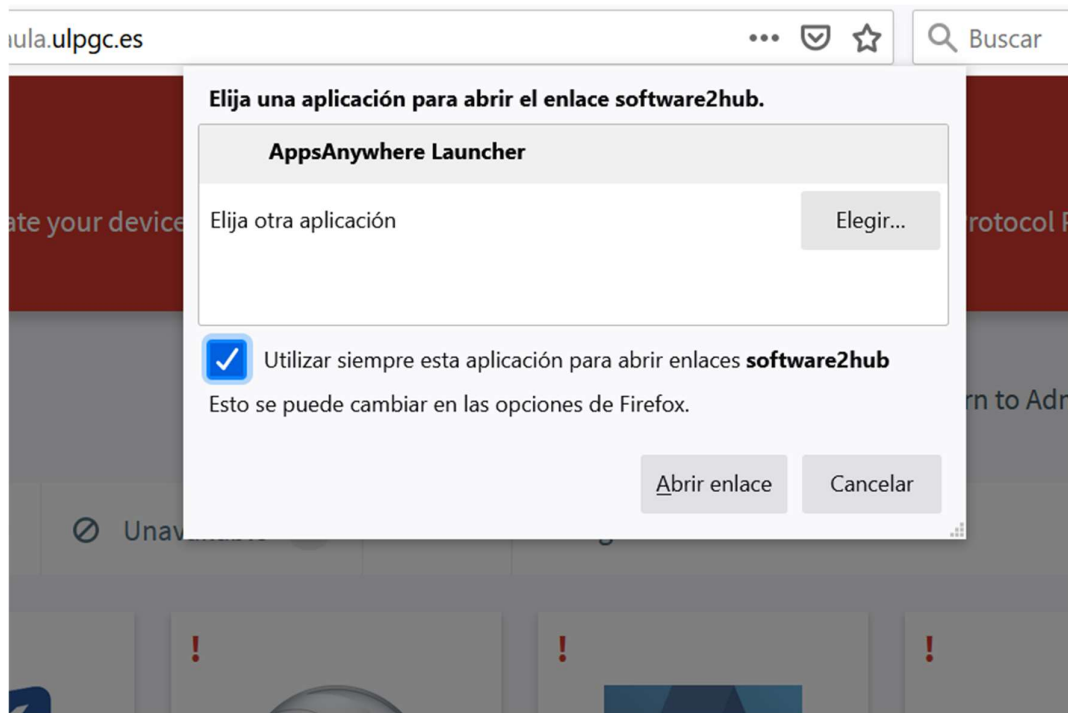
ula.ulpgc.es

Buscar

Elija una aplicación para abrir el enlace software2hub.

AppsAnywhere Launcher

Elija otra aplicación

Elegir...

Utilizar siempre esta aplicación para abrir enlaces software2hub

Esto se puede cambiar en las opciones de Firefox.

Abrir enlace

Cancelar

ate your device

rotocol F

rn to Adr

Unav

!

!

!